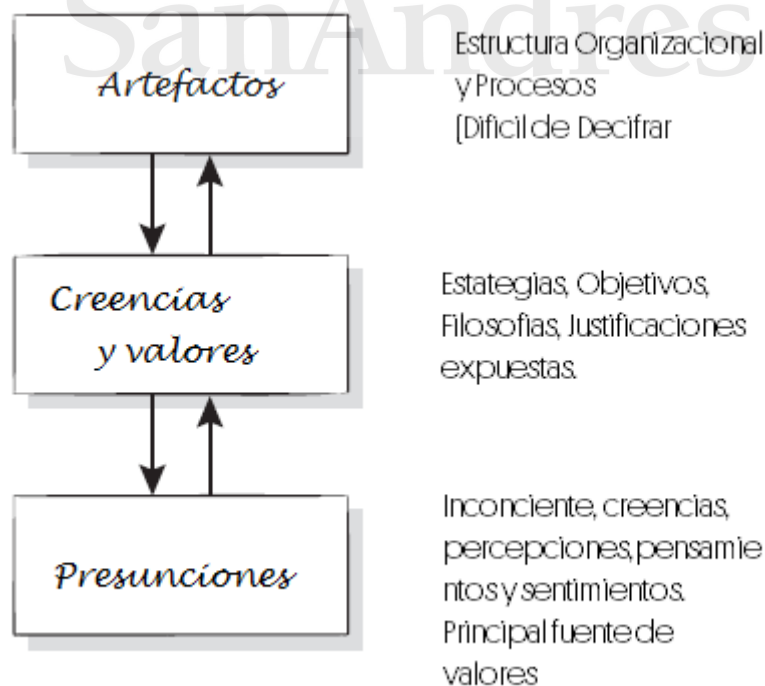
SanAndres

Artefactos

Estructura Organizacional y Procesos (Dificil de Decifrar

Creencias y valores

Estategias, Objetivos, Filosofias, Justificaciones expuestas.

Presunciones

Inconciente, creencias, percepciones, pensamientos y sentimientos. Principal fuente de valores